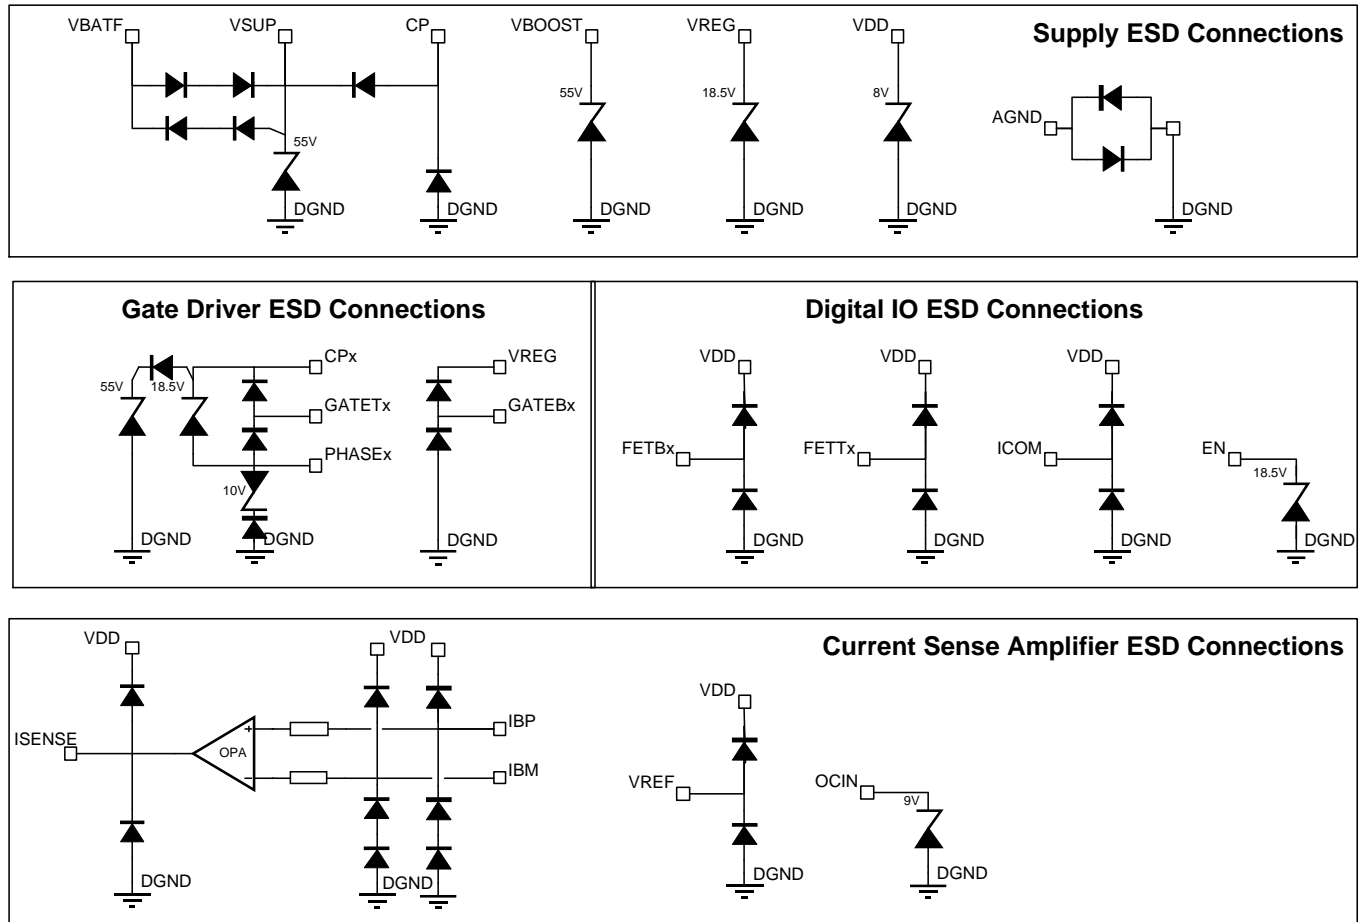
VBATF VSUP CP VBOOST VREG VDD
Supply ESD Connections
55V
55V 18.5V 8V
AGND
DGND DGND DGND DGND DGND DGND

Gate Driver ESD Connections
CPx VREG
55V 18.5V
GATETx GATEBx
PHASEx
10V
DGND DGND DGND

Digital IO ESD Connections
VDD VDD VDD
FETBx FETTx ICOM EN
18.5V
DGND DGND DGND DGND

VDD VDD
Current Sense Amplifier ESD Connections
ISENSE
+
OPA
−
IBP
IBM
VDD
VREF
OCIN
9V
DGND DGND DGND DGND